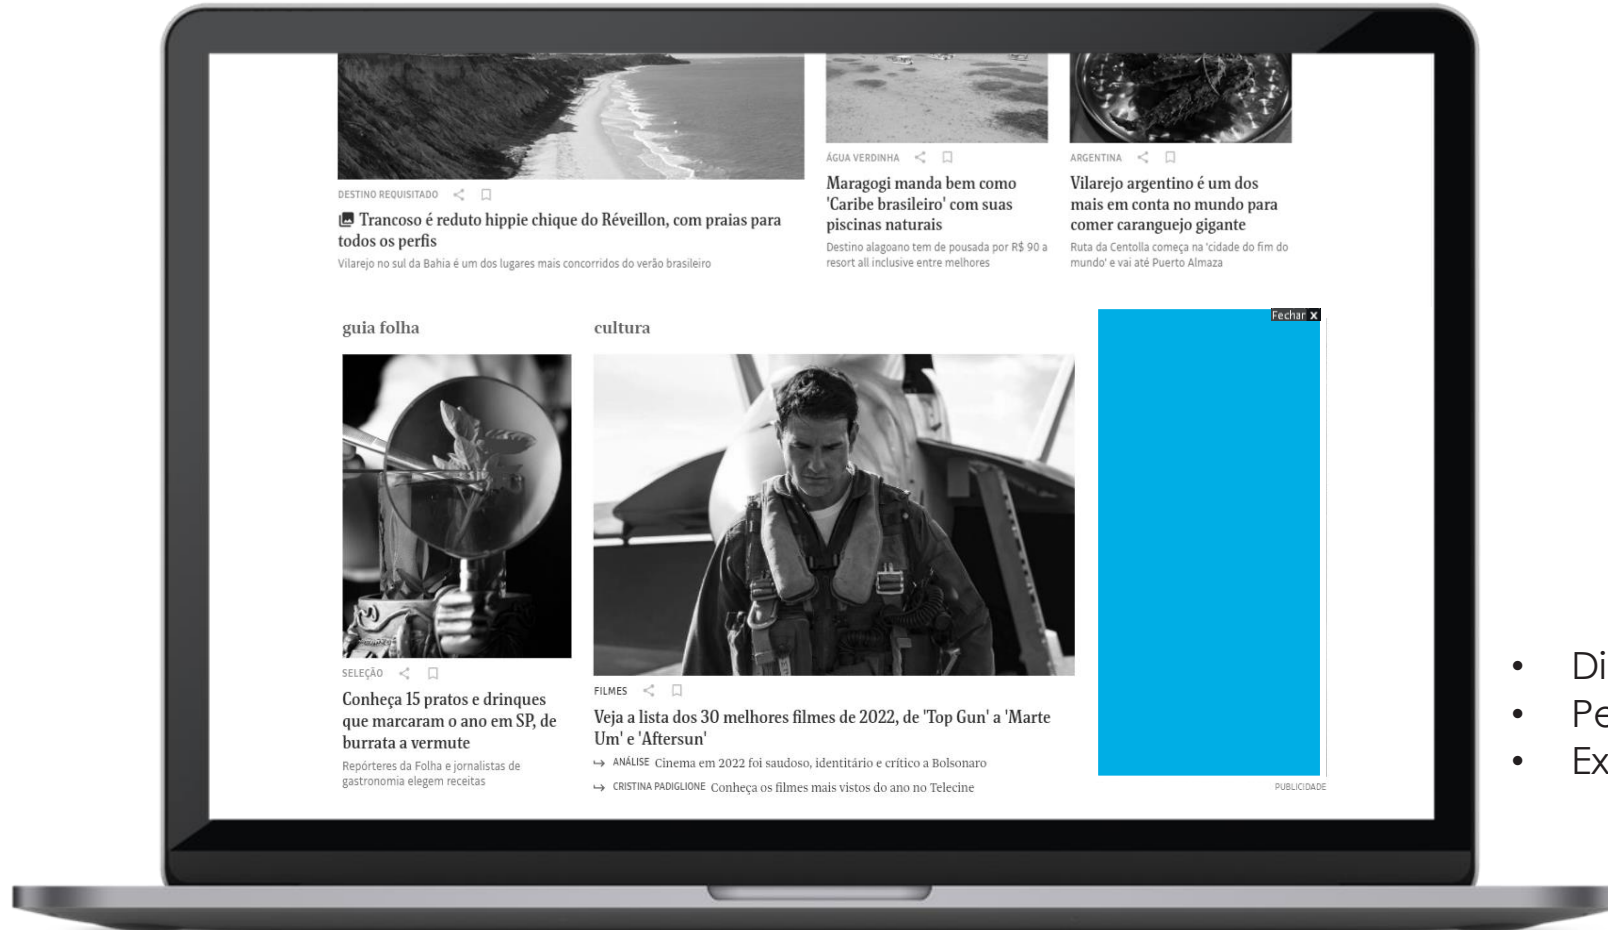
DESTINO REQUISITADO

Trancoso é reduto hippie chique do Réveillon, com praias para todos os perfis

Vilarejo no sul da Bahia é um dos lugares mais concorridos do verão brasileiro

ÁGUA VERDINHA

Maragogi manda bem como 'Caribe brasileiro' com suas piscinas naturais

Destino alagoano tem de pousada por R$ 90 a resort all inclusive entre melhores

ARGENTINA

Vilarejo argentino é um dos mais em conta no mundo para comer caranguejo gigante

Ruta da Centolla começa na 'cidade do fim do mundo' e vai até Puerto Almaza

guia folha

SELEÇÃO

Conheça 15 pratos e drinques que marcaram o ano em SP, de burrata a vermute

Repórteres da Folha e jornalistas de gastronomia elegem receitas

cultura

FILMES

Veja a lista dos 30 melhores filmes de 2022, de 'Top Gun' a 'Marte Um' e 'Aftersun'

ANÁLISE Cinema em 2022 foi saudoso, identitário e crítico a Bolsonaro

CRISTINA PADIGLIONE Conheça os filmes mais vistos do ano no Telecine

Fechar X

PUBLICIDADE

• Di
• Pe
• Ex